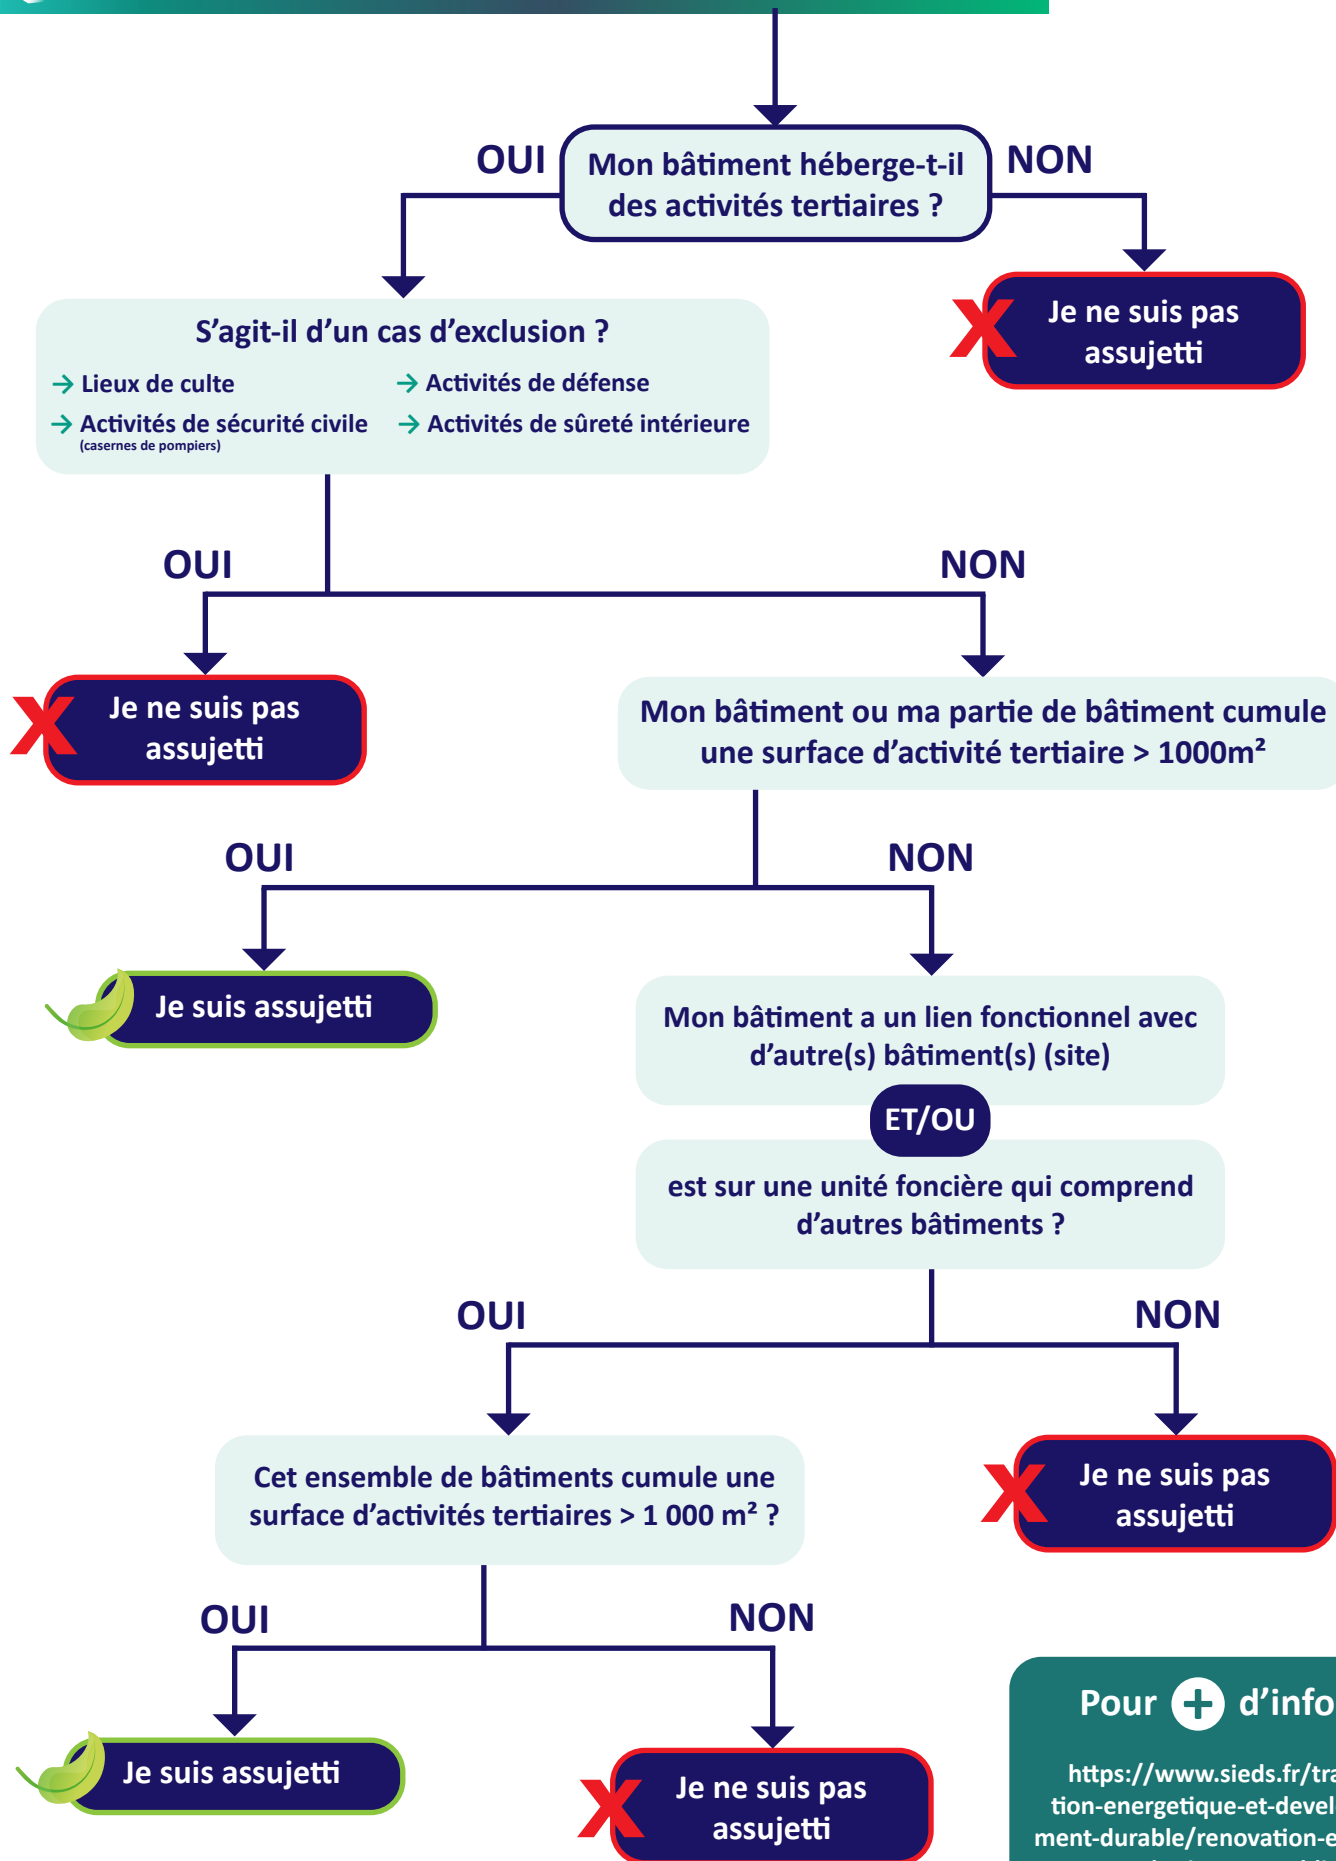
OUI

Mon bâtiment héberge-t-il des activités tertiaires ?

NON

Je ne suis pas assujetti

S'agit-il d'un cas d'exclusion ?

→ Lieux de culte
→ Activités de sécurité civile (casernes de pompiers)
→ Activités de défense
→ Activités de sûreté intérieure

OUI

NON

Je ne suis pas assujetti

Mon bâtiment ou ma partie de bâtiment cumule une surface d'activité tertiaire > 1000m²

OUI

NON

Je suis assujetti

Mon bâtiment a un lien fonctionnel avec d'autre(s) bâtiment(s) (site)

ET/OU

est sur une unité foncière qui comprend d'autres bâtiments ?

OUI

NON

Cet ensemble de bâtiments cumule une surface d'activités tertiaires > 1 000 m² ?

Je ne suis pas assujetti

OUI

NON

Je suis assujetti

Je ne suis pas assujetti

Pour + d'info

https://www.sieds.fr/tra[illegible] tion-energetique-et-devel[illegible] ment-durable/renovation-e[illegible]